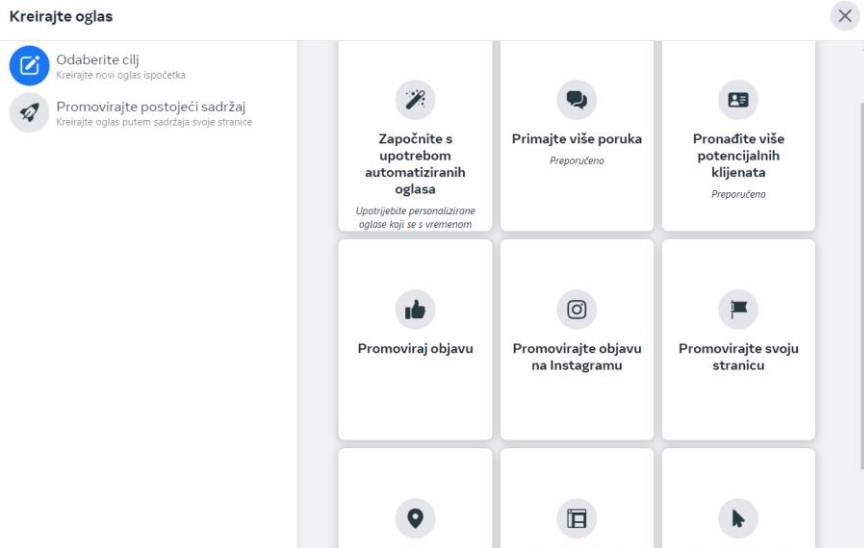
Kreirajte oglas

Odaberite cilj
Kreirajte novi oglas ispočetka

Promovirajte postojeći sadržaj
Kreirajte oglas putem sadržaja svoje stranice

Započnite s upotrebom automatiziranih oglasa
Upotrijebite personalizirane oglase koji se s vremenom

Primajte više poruka
Preporučeno

Pronađite više potencijalnih klijenata
Preporučeno

Promoviraj objavu

Promovirajte objavu na Instagramu

Promovirajte svoju stranicu